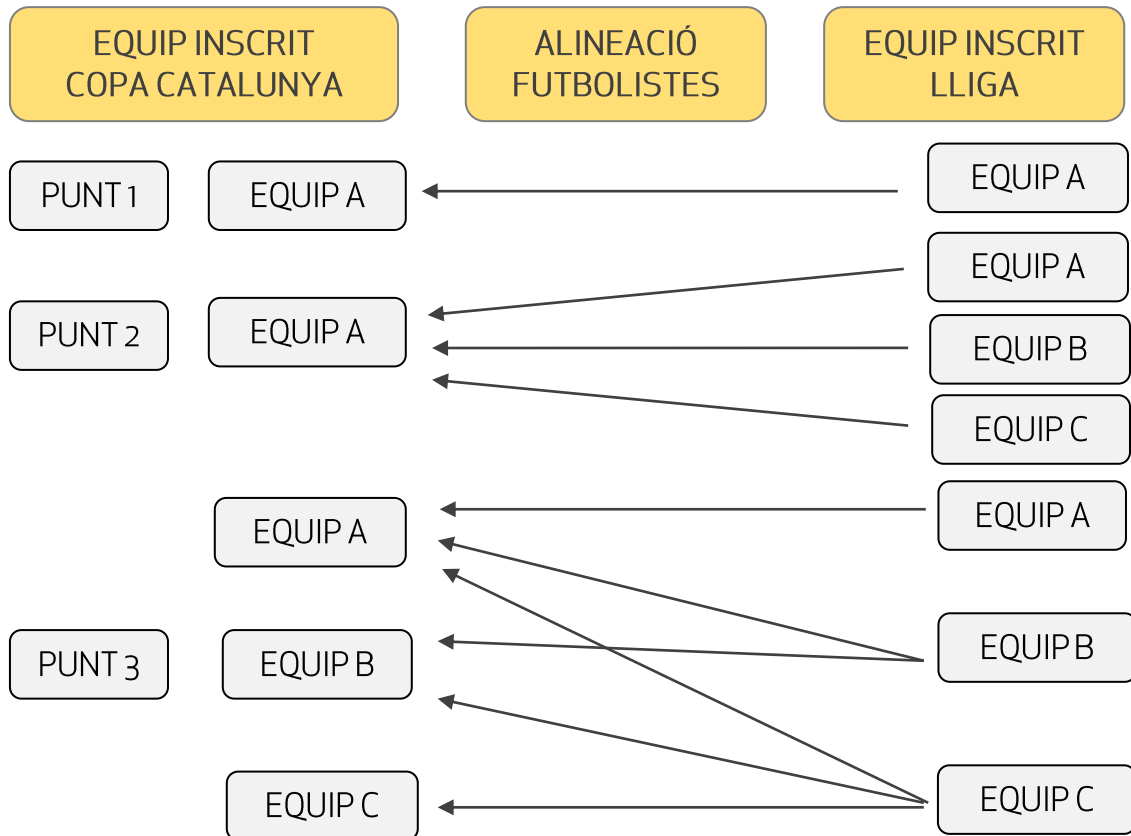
EQUIP INSCRIT COPA CATALUNYA

ALINEACIÓ FUTBOLISTES

EQUIP INSCRIT LLIGA

PUNT 1

EQUIP A

EQUIP A

EQUIP A

PUNT 2

EQUIP A

EQUIP B

EQUIP C

EQUIP A

EQUIP A

PUNT 3

EQUIP B

EQUIP B

EQUIP C

EQUIP C